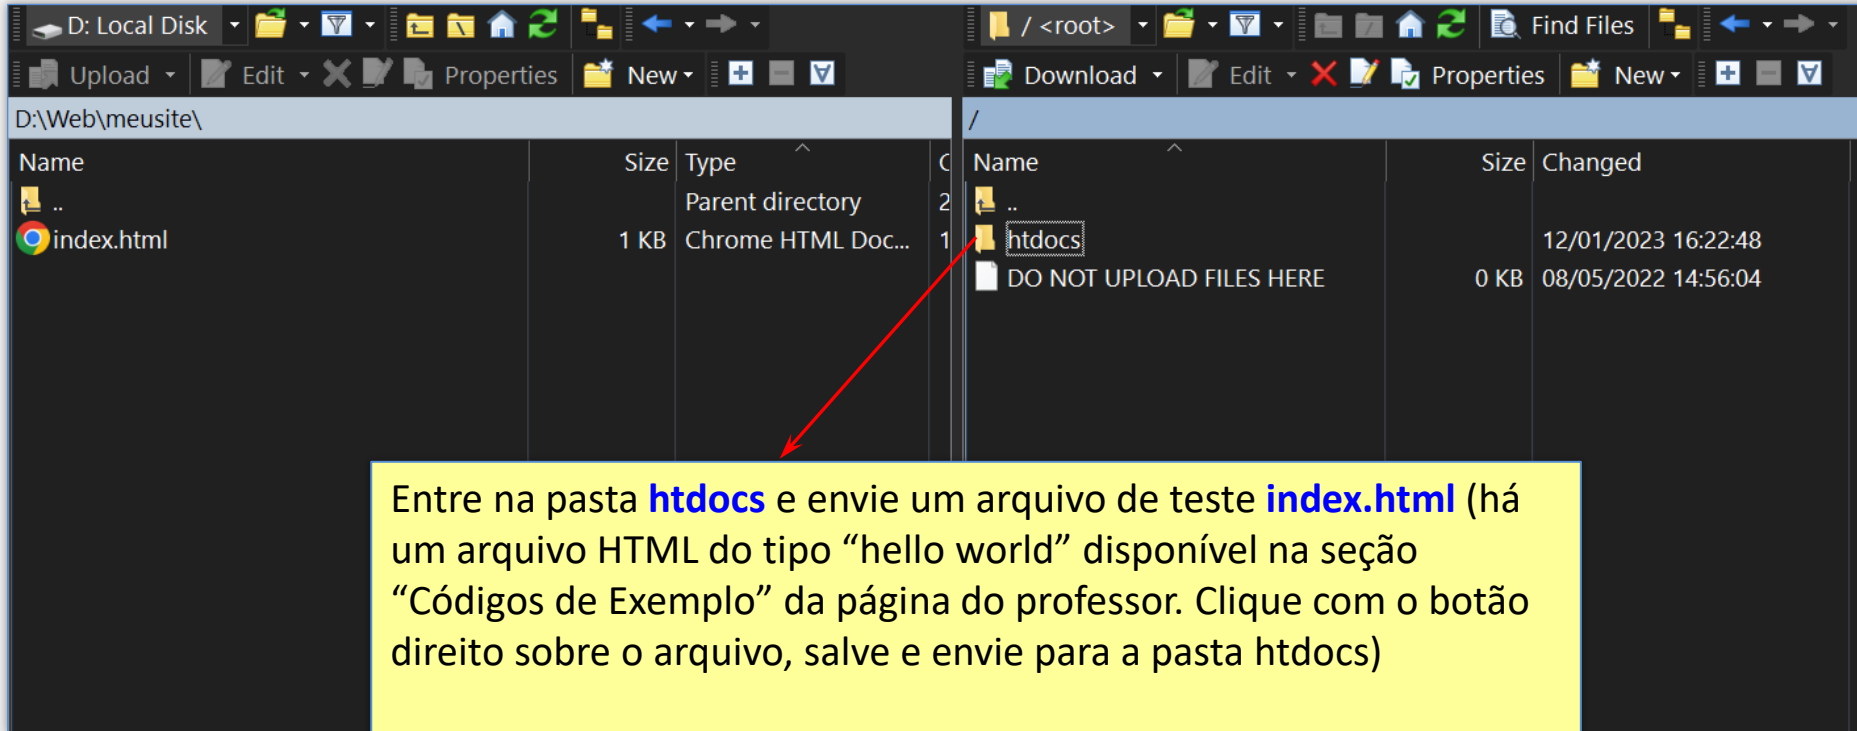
D: Local Disk
Upload Edit Properties New

D:\Web\meusite\

| Name | Size | Type | C |
|---|---|---|---|
| .. | | Parent directory | 2 |
| index.html | 1 KB | Chrome HTML Doc... | 1 |

/ <root>
Find Files
Download Edit Properties New

/

| Name | Size | Changed |
|---|---|---|
| .. | | |
| htdocs | | 12/01/2023 16:22:48 |
| DO NOT UPLOAD FILES HERE | 0 KB | 08/05/2022 14:56:04 |

Entre na pasta htdocs e envie um arquivo de teste index.html (há um arquivo HTML do tipo “hello world” disponível na seção “Códigos de Exemplo” da página do professor. Clique com o botão direito sobre o arquivo, salve e envie para a pasta htdocs)